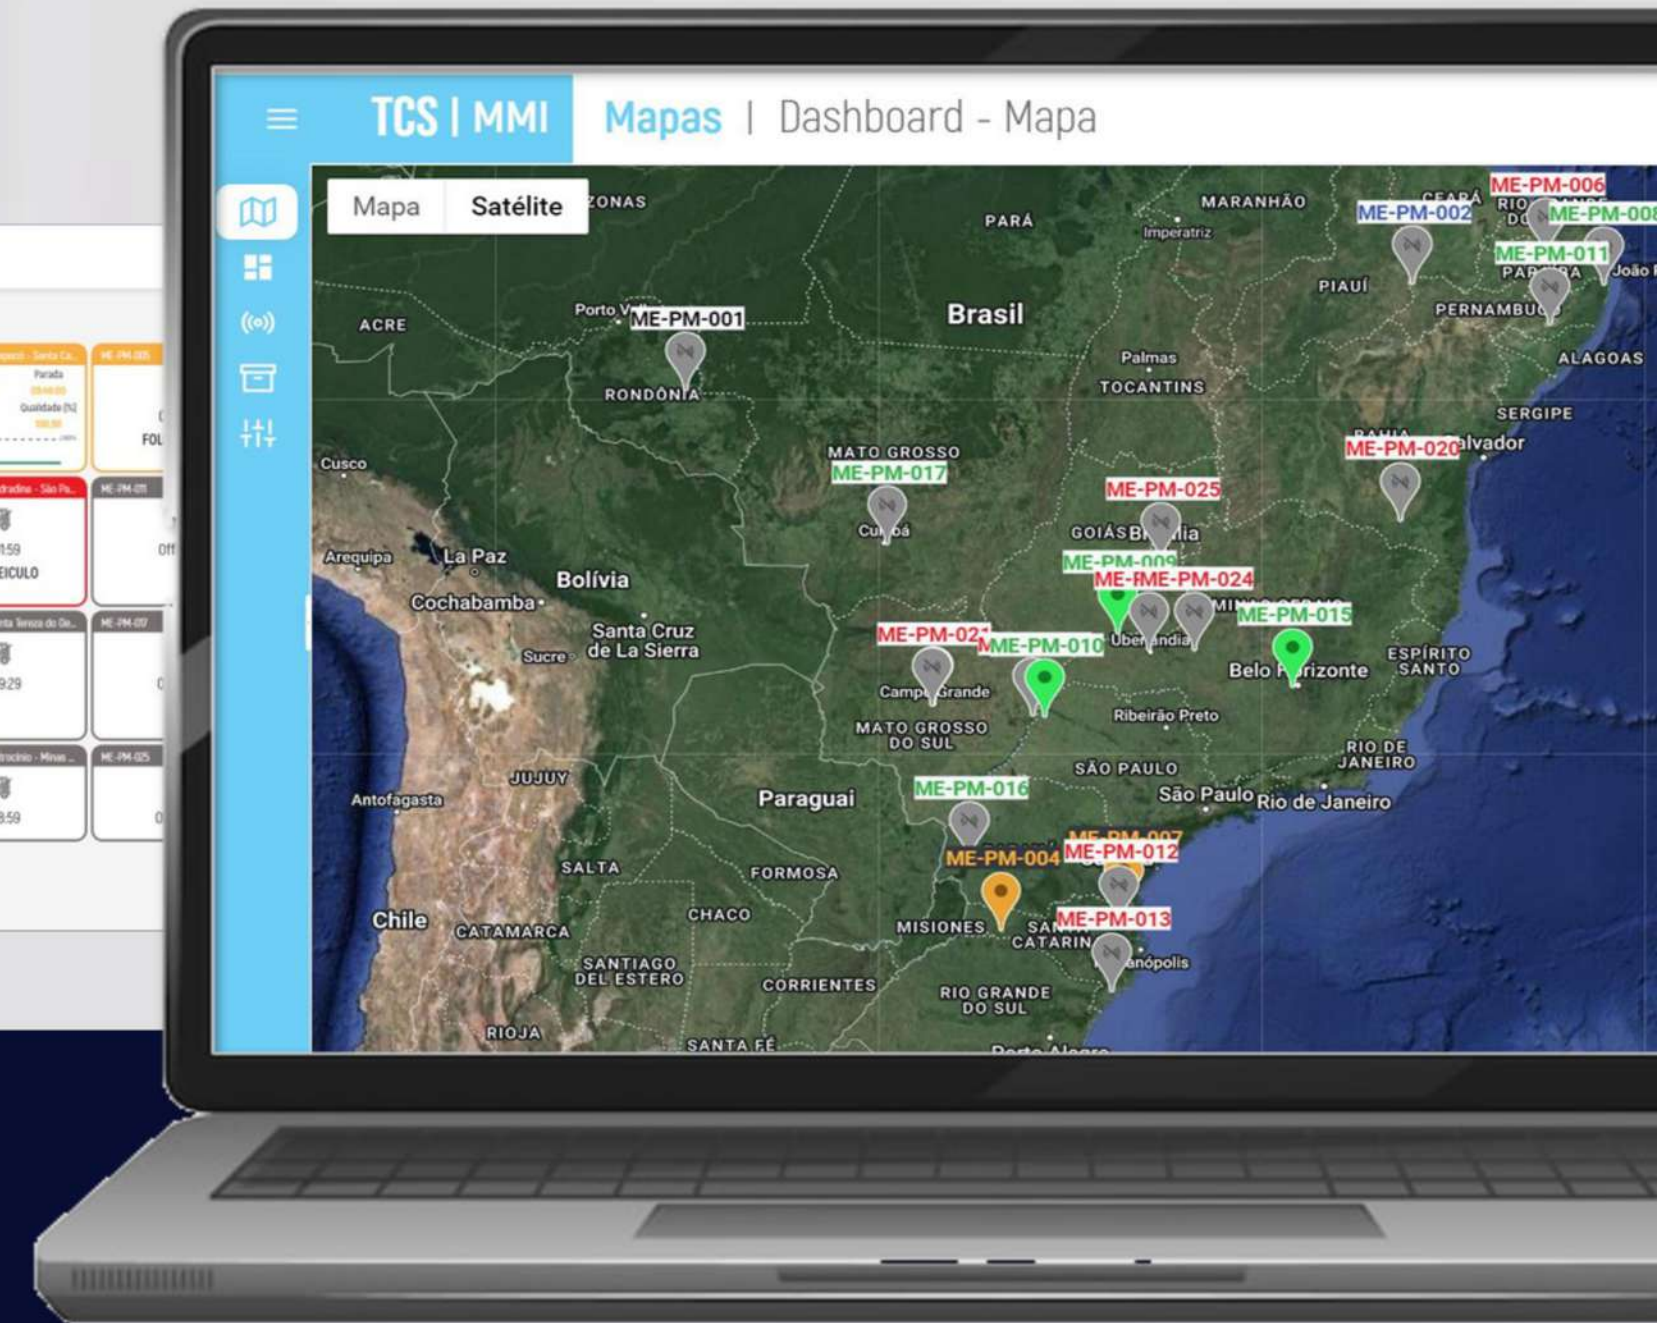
TCS | MMI
Mapas | Dashboard - Mapa

Mapa Satélite

ZONAS
PARÁ
MARANHÃO
Imperatriz
CEARÁ
ME-PM-006
ME-PM-002
RIO
ME-PM-008
ME-PM-011
PARAÍBA
João
PIAUÍ
PERNAMBUCO
ACRE
Porto Velho
ME-PM-001
Brasil
RONDÔNIA
Palmas
TOCANTINS
ALAGOAS
SERGIPE
ME-PM-020
Salvador
Cusco
MATO GROSSO
ME-PM-017
Cuiabá
ME-PM-025
GOIÁS
Brasília
Arequipa
La Paz
Bolívia
ME-PM-009
ME-PM-024
Cochabamba
Santa Cruz de La Sierra
Sucre
ME-PM-021
ME-PM-010
Uberlândia
ME-PM-015
Belo Horizonte
ESPÍRITO SANTO
Campo Grande
MATO GROSSO DO SUL
Ribeirão Preto
JUJUY
SÃO PAULO
RIO DE JANEIRO
Antofagasta
Paraguai
ME-PM-016
São Paulo
Rio de Janeiro
ME-PM-007
ME-PM-004
ME-PM-012
SALTA
FORMOSA
Chile
CATAMARCA
CHACO
MISIONES
SANTA CATARINA
ME-PM-013
Florianópolis
SANTIAGO DEL ESTERO
CORRIENTES
RIO GRANDE DO SUL
RIOJA
SANTA FÉ
Porto Alegre

Parada
Qualidade (%)
FOL
ME-PM-005
ME-PM-011
1:59
VEÍCULO
Off
ME-PM-007
9:29
ME-PM-025
8:59